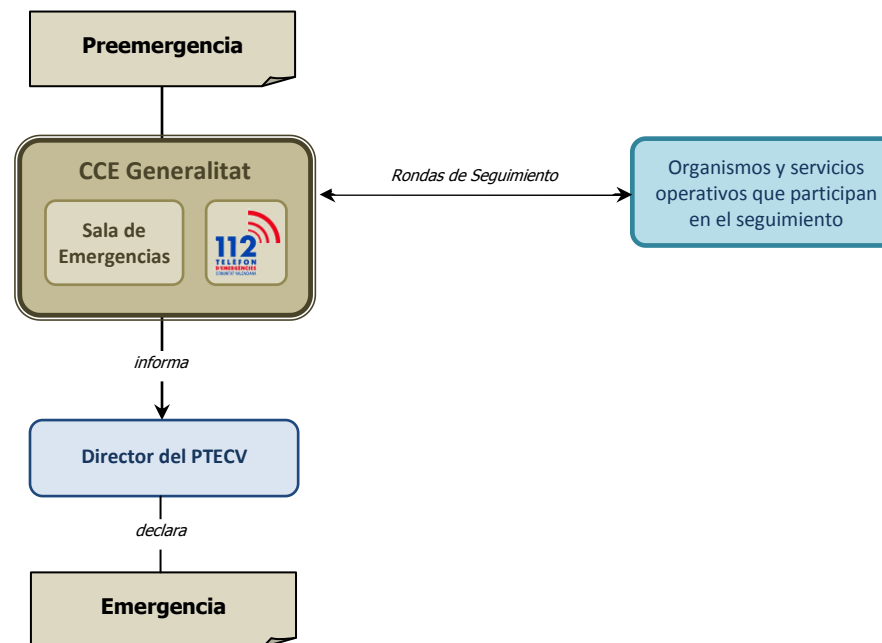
Preemergencia

CCE Generalitat

Sala de Emergencias

112 TELEFON D'EMERGÈNCIES COMUNITAT VALENCIANA

Rondas de Seguimiento

Organismos y servicios operativos que participan en el seguimiento

informa

Director del PTECV

declara

Emergencia